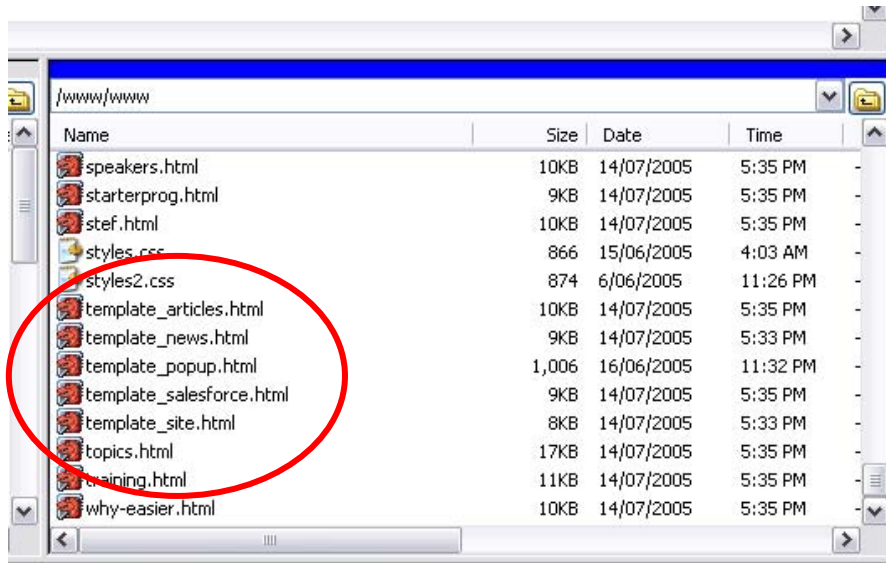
/www/www

| Name | Size | Date | Time |
|---|---|---|---|
| speakers.html | 10KB | 14/07/2005 | 5:35 PM |
| starterprog.html | 9KB | 14/07/2005 | 5:35 PM |
| stef.html | 10KB | 14/07/2005 | 5:35 PM |
| styles.css | 866 | 15/06/2005 | 4:03 AM |
| styles2.css | 874 | 6/06/2005 | 11:26 PM |
| template_articles.html | 10KB | 14/07/2005 | 5:35 PM |
| template_news.html | 9KB | 14/07/2005 | 5:33 PM |
| template_popup.html | 1,006 | 16/06/2005 | 11:32 PM |
| template_salesforce.html | 9KB | 14/07/2005 | 5:35 PM |
| template_site.html | 8KB | 14/07/2005 | 5:33 PM |
| topics.html | 17KB | 14/07/2005 | 5:35 PM |
| training.html | 11KB | 14/07/2005 | 5:35 PM |
| why-easier.html | 10KB | 14/07/2005 | 5:35 PM |